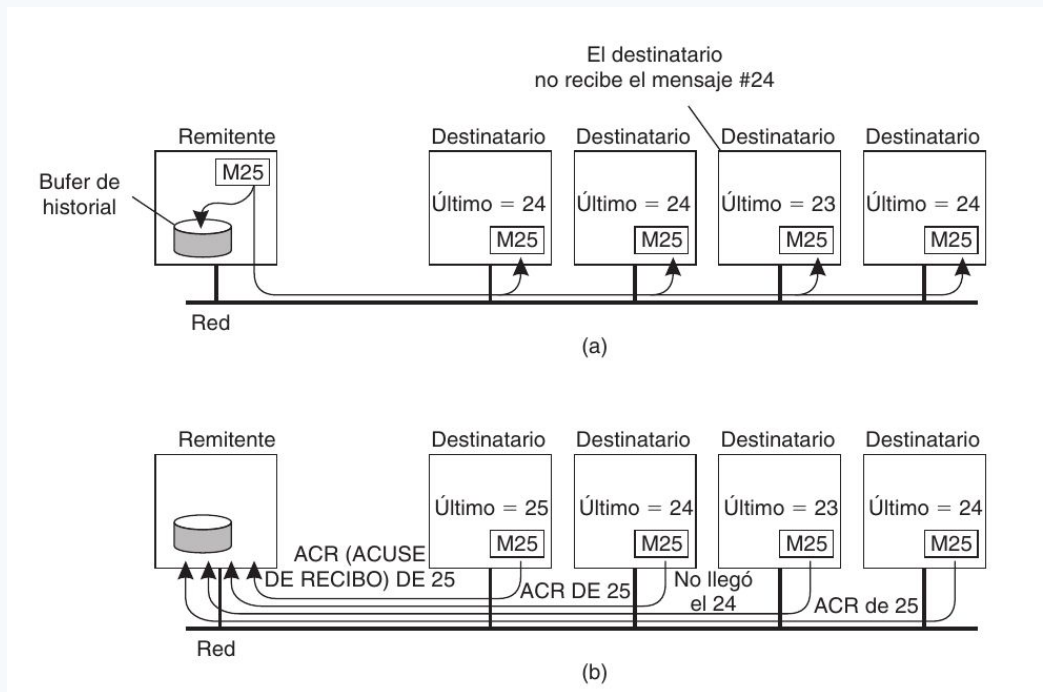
El destinatario no recibe el mensaje #24

Remitente

M25

Bufer de historial

Destinatario

Último = 24

M25

Destinatario

Último = 24

M25

Destinatario

Último = 23

M25

Destinatario

Último = 24

M25

Red

(a)

Remitente

Destinatario

Último = 25

M25

Destinatario

Último = 24

M25

Destinatario

Último = 23

M25

Destinatario

Último = 24

M25

ACR (ACUSE DE RECIBO) DE 25

ACR DE 25

No llegó el 24

ACR de 25

Red

(b)